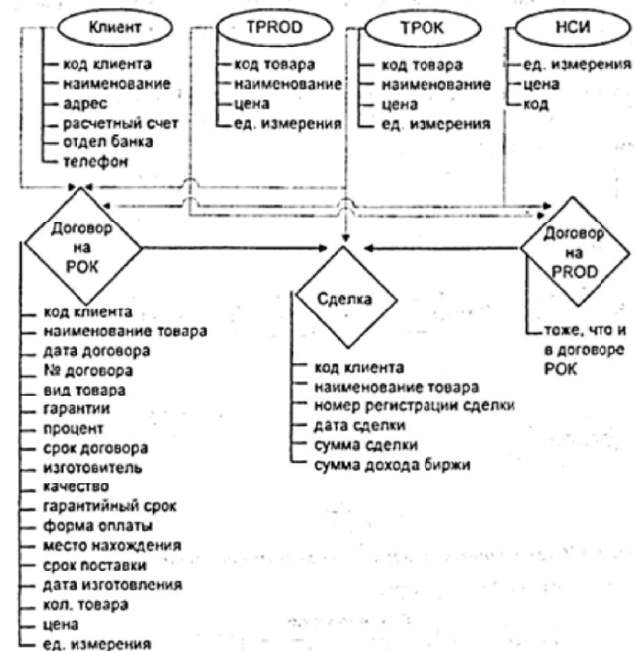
Клиент
код клиента
наименование
адрес
расчетный счет
отдел банка
телефон

TPROD
код товара
наименование
цена
ед. измерения

TPOK
код товара
наименование
цена
ед. измерения

НСИ
ед. измерения
цена
код

Договор на РОК
код клиента
наименование товара
дата договора
№ договора
вид товара
гарантии
процент
срок договора
изготовитель
качество
гарантийный срок
форма оплаты
место нахождения
срок поставки
дата изготовления
кол. товара
цена
ед. измерения

Сделка
код клиента
наименование товара
номер регистрации сделки
дата сделки
сумма сделки
сумма дохода биржи

Договор на PROD
тоже, что и в договоре РОК